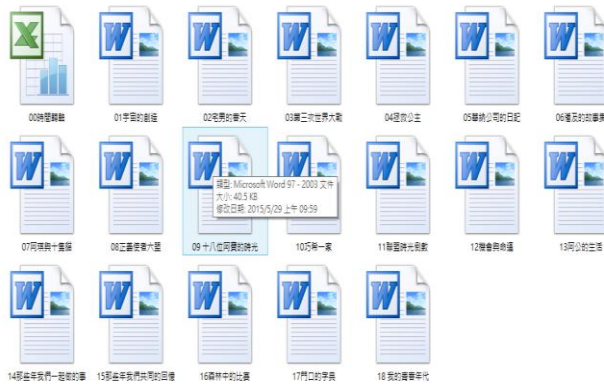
00時間觀難

01宇宙的創造

02宅男的春天

03第三次世界大戰

04拯救少主

05藝術公司的日記

06遺失的故事

07阿猿與一隻貓

08正義使者大盟

09 十八位同窗的時光

類型: Microsoft Word 97 - 2003 文件
大小: 40.5 KB
修改日期: 2015/5/29 上午 09:59

10五十一家

11聯盟時光啟航

12機會與命運

13阿公的生活

14那些年我們一起追的事

15那些年我們共同的回憶

16森林中的比賽

17門口的字典

18 我的青春年代